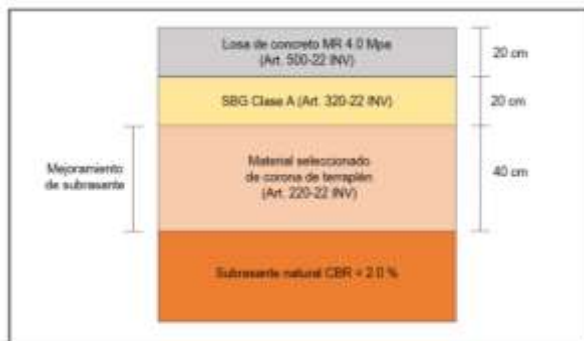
Losa de concreto MR 4.0 Mpa (Art. 500-22 INV)

20 cm

SBG Clase A (Art. 320-22 INV)

20 cm

Mejoramiento de subrasante

Material seleccionado de corona de terraplén (Art. 220-22 INV)

40 cm

Subrasante natural CBR = 2.0 %